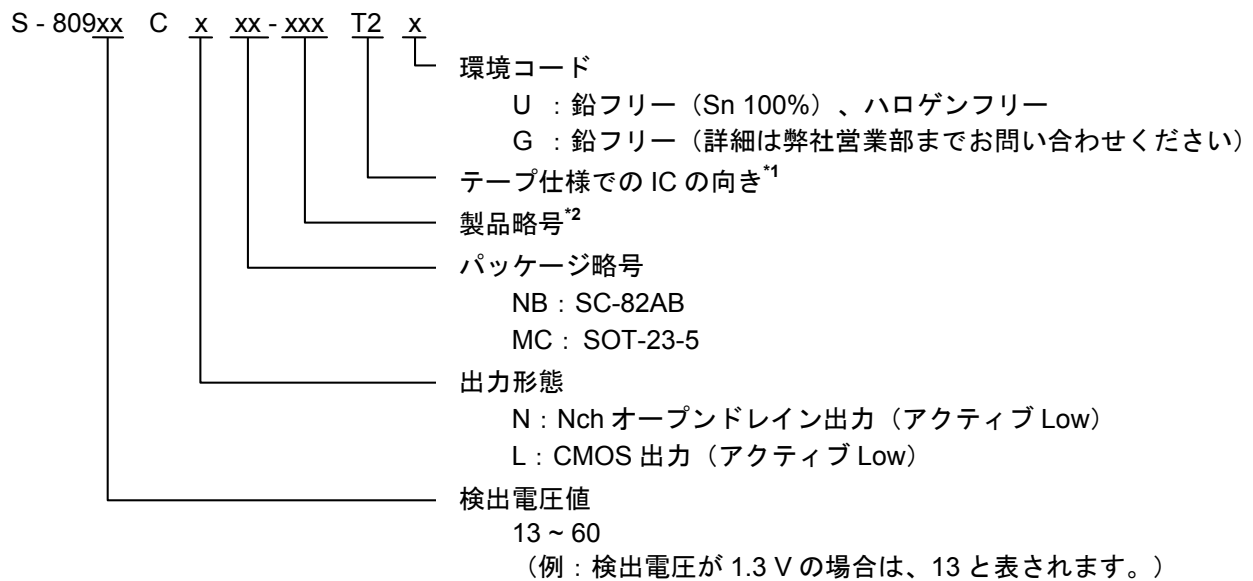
S - 809xx C x xx - xxx T2 x

環境コード
U ：鉛フリー（Sn 100%）、ハロゲンフリー
G ：鉛フリー（詳細は弊社営業部までお問い合わせください）

テープ仕様での IC の向き$^{*1}$

製品略号$^{*2}$

パッケージ略号
NB：SC-82AB
MC： SOT-23-5

出力形態
N：Nch オープンドレイン出力（アクティブ Low）
L：CMOS 出力（アクティブ Low）

検出電圧値
13 ~ 60
（例：検出電圧が 1.3 V の場合は、13 と表されます。）